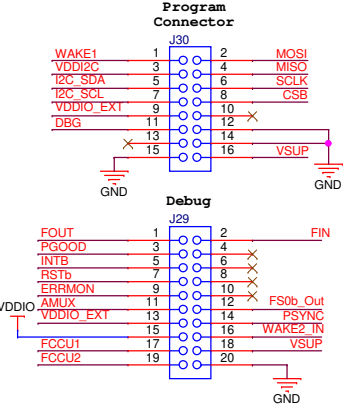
Program Connector

J30

WAKE1 1 2 MOSI
VDDI2C 3 4 MISO
I2C_SDA 5 6 SCLK
I2C_SCL 7 8 CSB
VDDIO_EXT 9 10
DBG 11 12
13 14
15 16 VSUP

GND
GND

Debug

J29

FOUT 1 2 FIN
PGOOD 3 4
INTB 5 6
RSTb 7 8
ERRMON 9 10
VDDIO AMUX 11 12 FS0b_Out
VDDIO_EXT 13 14 PSYNC
15 16 WAKE2_IN
FCCU1 17 18 VSUP
FCCU2 19 20

GND